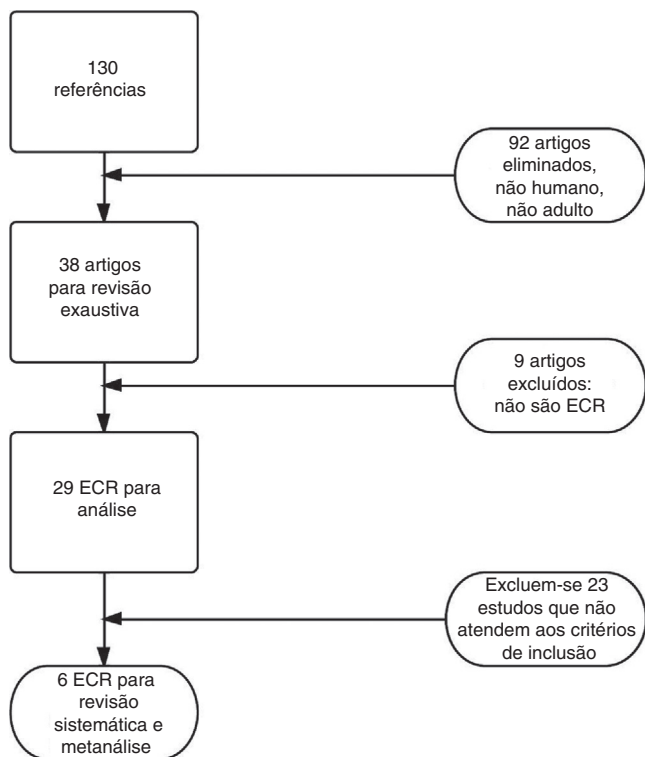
130
referências

92 artigos
eliminados,
não humano,
não adulto

38 artigos
para revisão
exaustiva

9 artigos
excluídos:
não são ECR

29 ECR para
análise

Excluem-se 23
estudos que não
atendem aos critérios
de inclusão

6 ECR para
revisão
sistemática e
metanálise